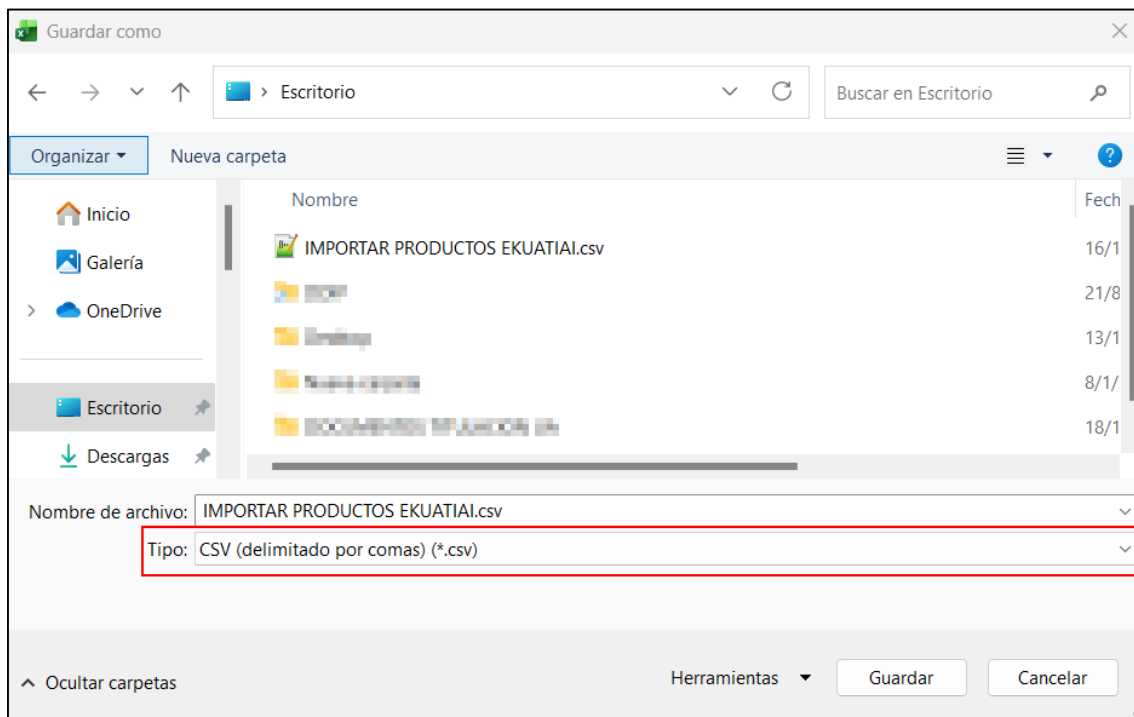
Guardar como

Escritorio

Buscar en Escritorio

Organizar ▾

Nueva carpeta

Inicio

Galería

OneDrive

Escritorio

Descargas

Nombre

Fech

IMPORTAR PRODUCTOS EKUATIAI.csv

16/1

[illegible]

21/8

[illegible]

13/1

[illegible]

8/1/

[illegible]

18/1

Nombre de archivo: IMPORTAR PRODUCTOS EKUATIAI.csv

Tipo: CSV (delimitado por comas) (*.csv)

Ocultar carpetas

Herramientas

Guardar

Cancelar